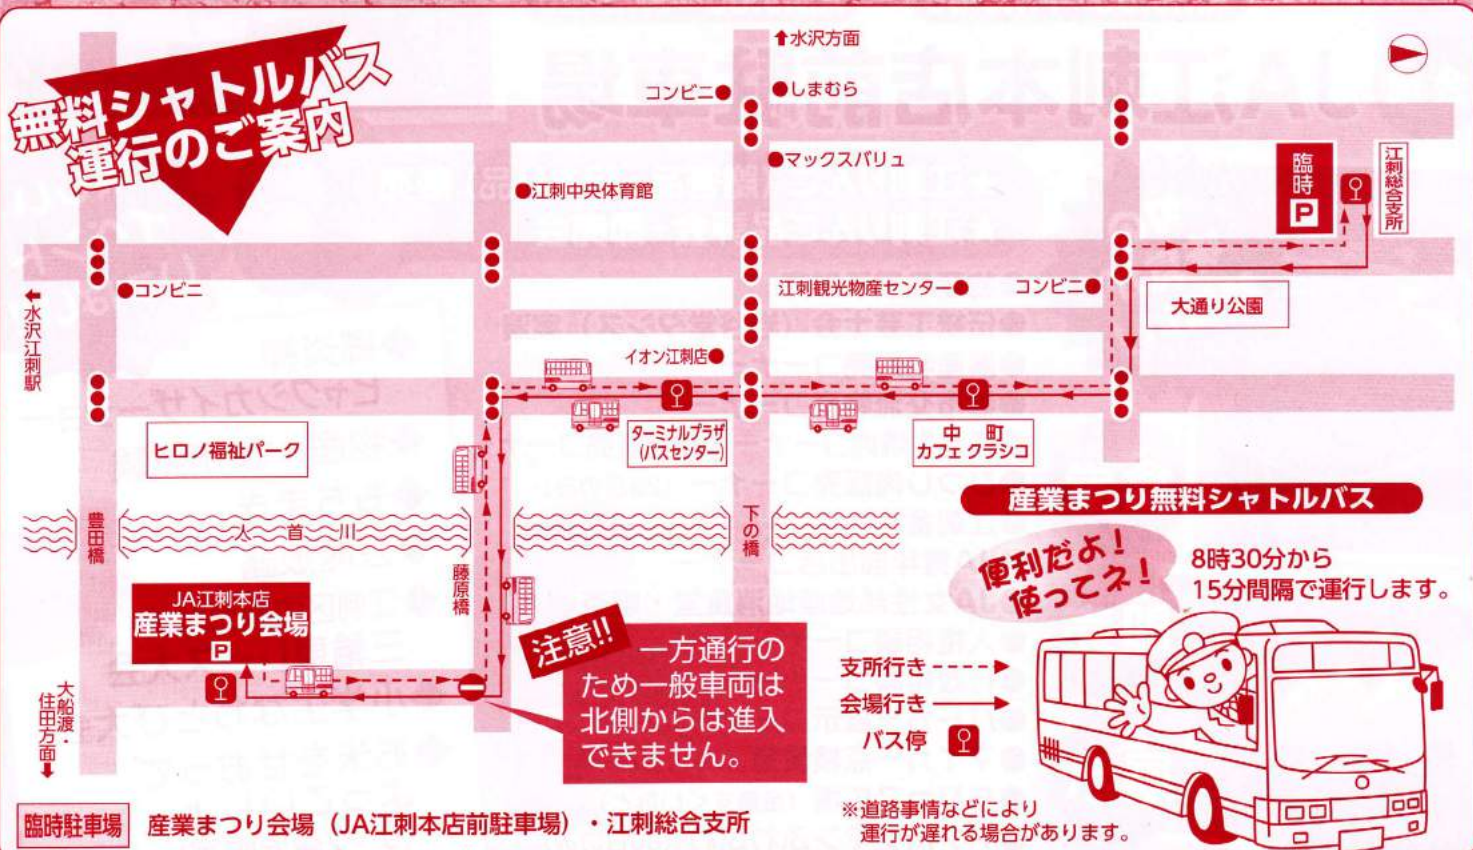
無料シャトルバス
運行のご案内

↑水沢方面

コンビニ
しまむら
マックスバリュ
江刺中央体育館
臨時P
江刺総合支所
コンビニ
江刺観光物産センター
コンビニ
大通り公園
←水沢江刺駅
イオン江刺店
ターミナルプラザ（バスセンター）
中町
カフェ クラシコ
ヒロノ福祉パーク
豊田橋
人首川
下の橋
藤原橋
産業まつり無料シャトルバス
便利だよ！使ってネ！
8時30分から
15分間隔で運行します。
JA江刺本店
産業まつり会場
P
注意!!
一方通行のため一般車両は北側からは進入できません。
大船渡・住田方面↓
支所行き
会場行き
バス停
※道路事情などにより運行が遅れる場合があります。
臨時駐車場
産業まつり会場（JA江刺本店前駐車場）・江刺総合支所